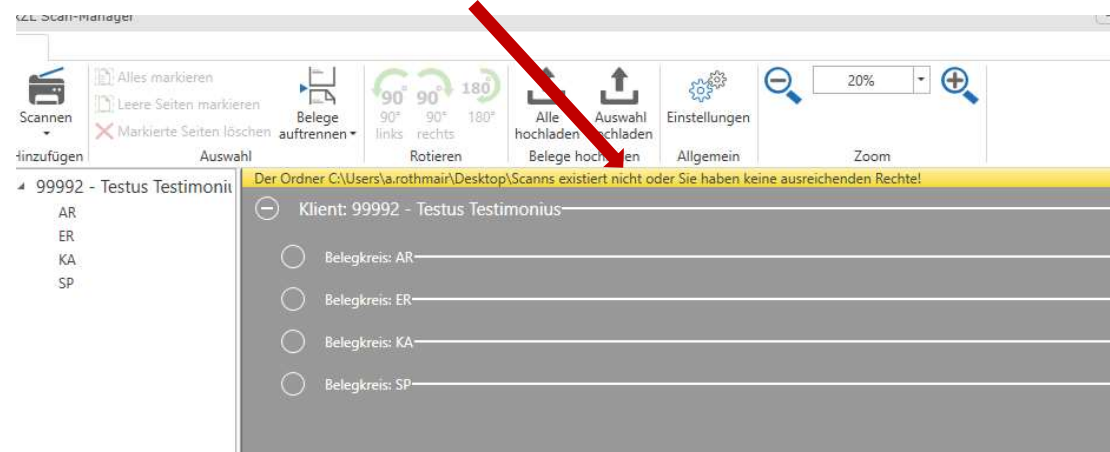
RZL Scan-Manager

Scannen
Hinzufügen
Alles markieren
Leere Seiten markieren
Markierte Seiten löschen
Belege auftrennen
Auswahl
90° 90° 180°
90° links
90° rechts
180°
Rotieren
Alle hochladen
Auswahl hochladen
Belege hochladen
Einstellungen
Allgemein
20%
Zoom

99992 - Testus Testimoniu
AR
ER
KA
SP

Der Ordner C:\Users\a.rothmair\Desktop\Scanns existiert nicht oder Sie haben keine ausreichenden Rechte!

Klient: 99992 - Testus Testimonius
Belegkreis: AR
Belegkreis: ER
Belegkreis: KA
Belegkreis: SP